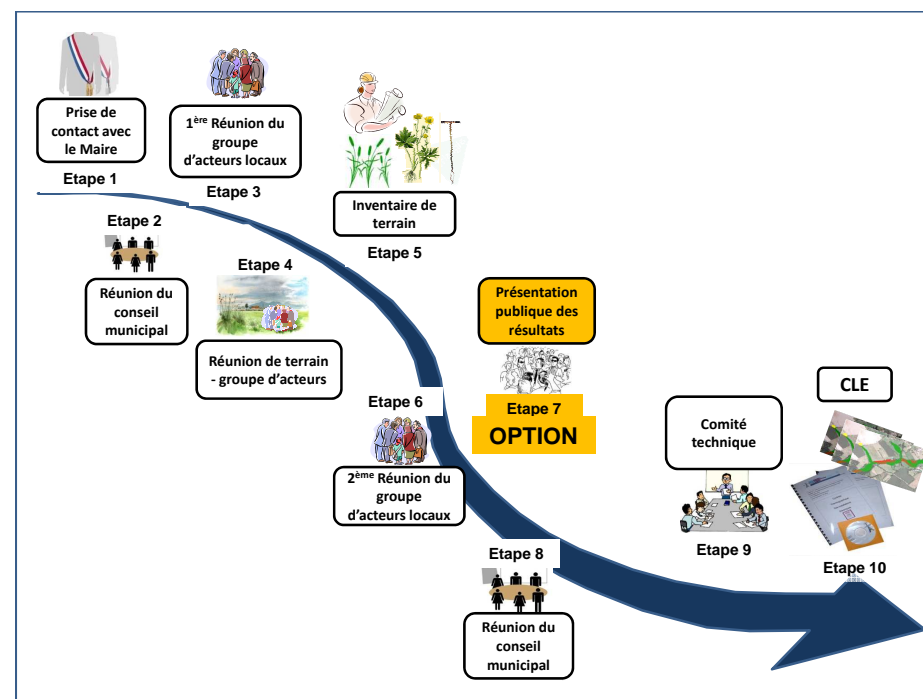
Prise de contact avec le Maire

Etape 1

$1^{ère}$ Réunion du groupe d'acteurs locaux

Etape 3

Inventaire de terrain

Etape 5

Etape 2

Réunion du conseil municipal

Etape 4

Réunion de terrain - groupe d'acteurs

Présentation publique des résultats

Etape 7
OPTION

Etape 6

$2^{ème}$ Réunion du groupe d'acteurs locaux

CLE

Comité technique

Etape 9

Etape 10

Etape 8

Réunion du conseil municipal